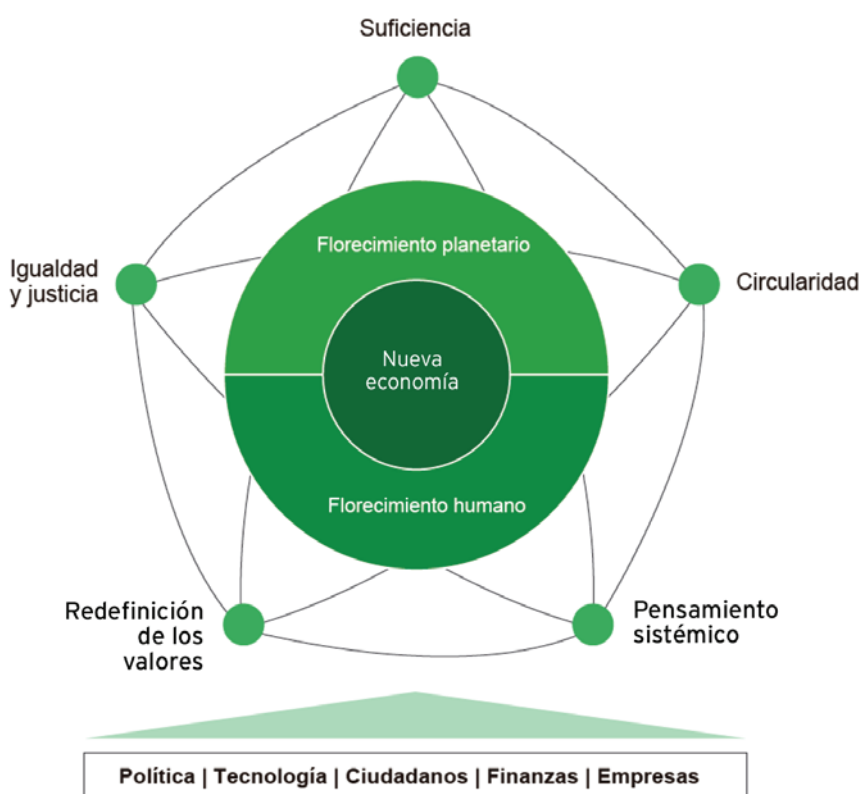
Suficiencia

Igualdad y justicia

Circularidad

Florecimiento planetario

Nueva economía

Florecimiento humano

Redefinición de los valores

Pensamiento sistémico

Política | Tecnología | Ciudadanos | Finanzas | Empresas